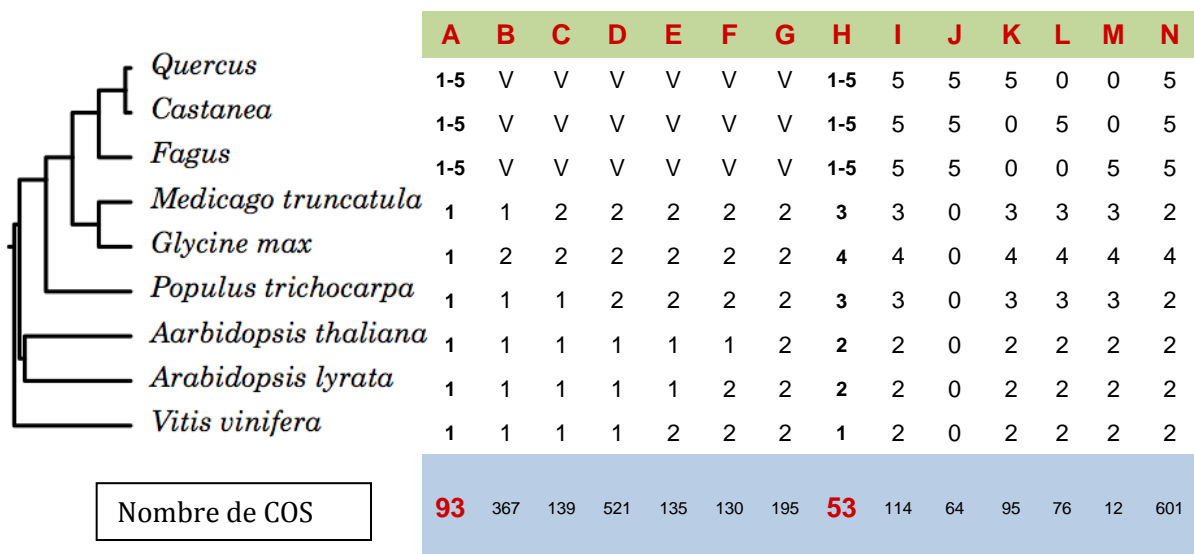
| | A | B | C | D | E | F | G | H | I | J | K | L | M | N |
|---|---|---|---|---|---|---|---|---|---|---|---|---|---|---|
| Quercus | 1-5 | V | V | V | V | V | V | 1-5 | 5 | 5 | 5 | 0 | 0 | 5 |
| Castanea | 1-5 | V | V | V | V | V | V | 1-5 | 5 | 5 | 0 | 5 | 0 | 5 |
| Fagus | 1-5 | V | V | V | V | V | V | 1-5 | 5 | 5 | 0 | 0 | 5 | 5 |
| Medicago truncatula | 1 | 1 | 2 | 2 | 2 | 2 | 2 | 3 | 3 | 0 | 3 | 3 | 3 | 2 |
| Glycine max | 1 | 2 | 2 | 2 | 2 | 2 | 2 | 4 | 4 | 0 | 4 | 4 | 4 | 4 |
| Populus trichocarpa | 1 | 1 | 1 | 2 | 2 | 2 | 2 | 3 | 3 | 0 | 3 | 3 | 3 | 2 |
| Aarbidopsis thaliana | 1 | 1 | 1 | 1 | 1 | 1 | 2 | 2 | 2 | 0 | 2 | 2 | 2 | 2 |
| Arabidopsis lyrata | 1 | 1 | 1 | 1 | 1 | 2 | 2 | 2 | 2 | 0 | 2 | 2 | 2 | 2 |
| Vitis vinifera | 1 | 1 | 1 | 1 | 2 | 2 | 2 | 1 | 2 | 0 | 2 | 2 | 2 | 2 |
| Nombre de COS | 93 | 367 | 139 | 521 | 135 | 130 | 195 | 53 | 114 | 64 | 95 | 76 | 12 | 601 |